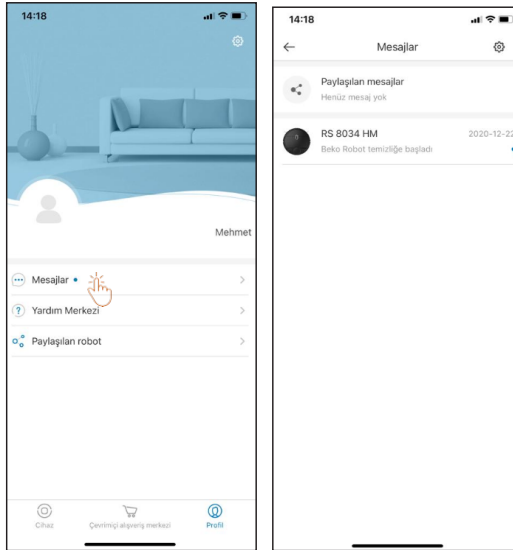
14:18

Mehmet

Mesajlar

Yardım Merkezi

Paylaşılan robot

Cihaz

Çevrimiçi alışveriş merkezi

Profil

14:18

Mesajlar

Paylaşılan mesajlar

Henüz mesaj yok

RS 8034 HM

2020-12-2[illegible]

Beko Robot temizliğe başladı